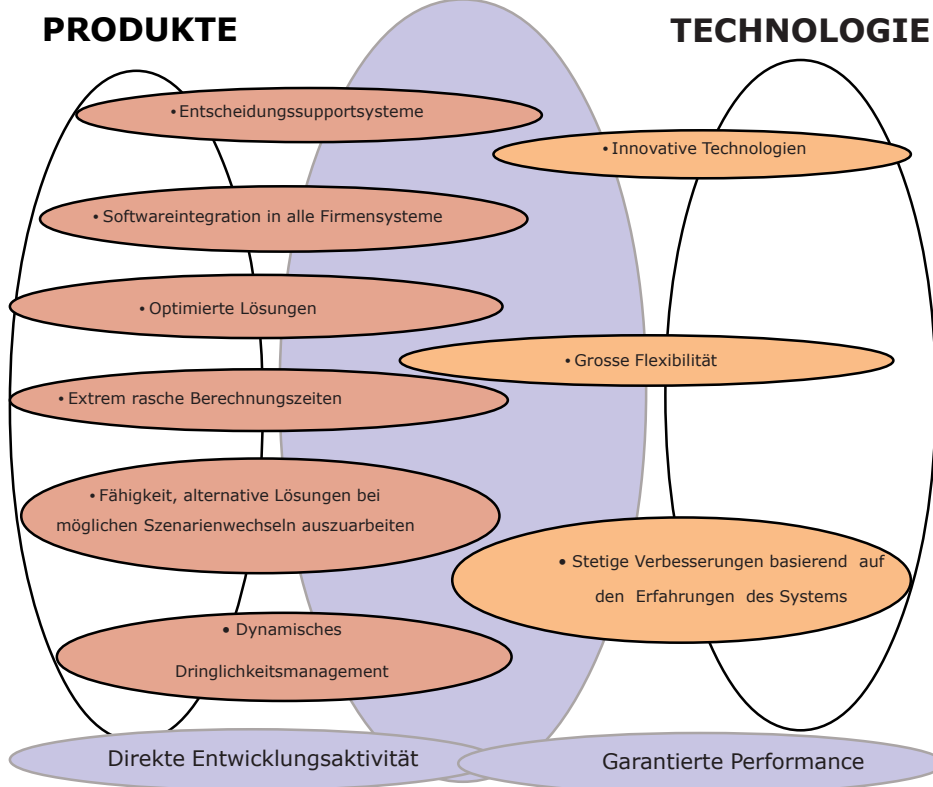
PRODUKTE

TECHNOLOGIE

• Entscheidungssupportsysteme

• Innovative Technologien

• Softwareintegration in alle Firmensysteme

• Optimierte Lösungen

• Grosse Flexibilität

• Extrem rasche Berechnungszeiten

• Fähigkeit, alternative Lösungen bei möglichen Szenarienwechseln auszuarbeiten

• Stetige Verbesserungen basierend auf den Erfahrungen des Systems

• Dynamisches Dringlichkeitsmanagement

Direkte Entwicklungsaktivität

Garantierte Performance